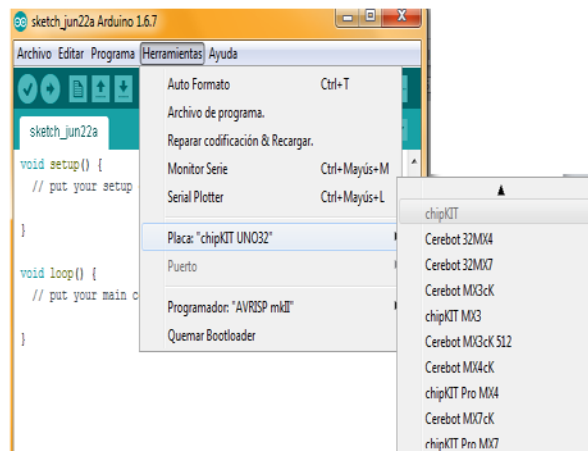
sketch_jun22a Arduino 1.6.7

Archivo Editar Programa Herramientas Ayuda

sketch_jun22a

void setup() {
  // put your setup

}

void loop() {
  // put your main c

}

Auto Formato Ctrl+T
Archivo de programa.
Reparar codificación & Recargar.
Monitor Serie Ctrl+Mayús+M
Serial Plotter Ctrl+Mayús+L
Placa: "chipKIT UNO32"
Puerto
Programador: "AVRISP mkII"
Quemar Bootloader

chipKIT
Cerebot 32MX4
Cerebot 32MX7
Cerebot MX3cK
chipKIT MX3
Cerebot MX3cK 512
Cerebot MX4cK
chipKIT Pro MX4
Cerebot MX7cK
chipKIT Pro MX7